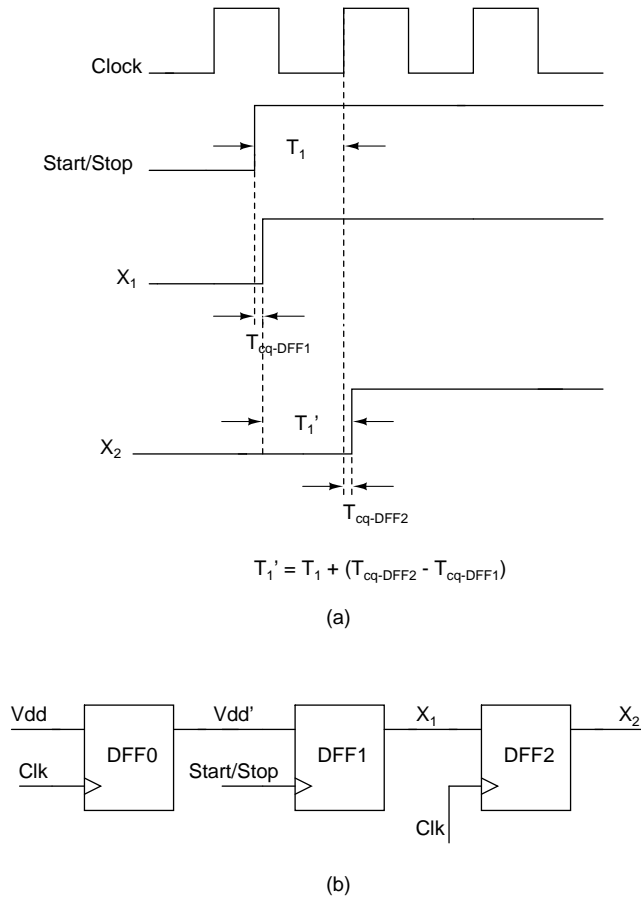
Clock

Start/Stop

$T_1$

$X_1$

$T_{cq\text{-}DFF1}$

$X_2$

$T_1'$

$T_{cq\text{-}DFF2}$

$T_1' = T_1 + (T_{cq\text{-}DFF2} - T_{cq\text{-}DFF1})$

(a)

Vdd

Clk

DFF0

Vdd'

Start/Stop

DFF1

$X_1$

DFF2

Clk

$X_2$

(b)